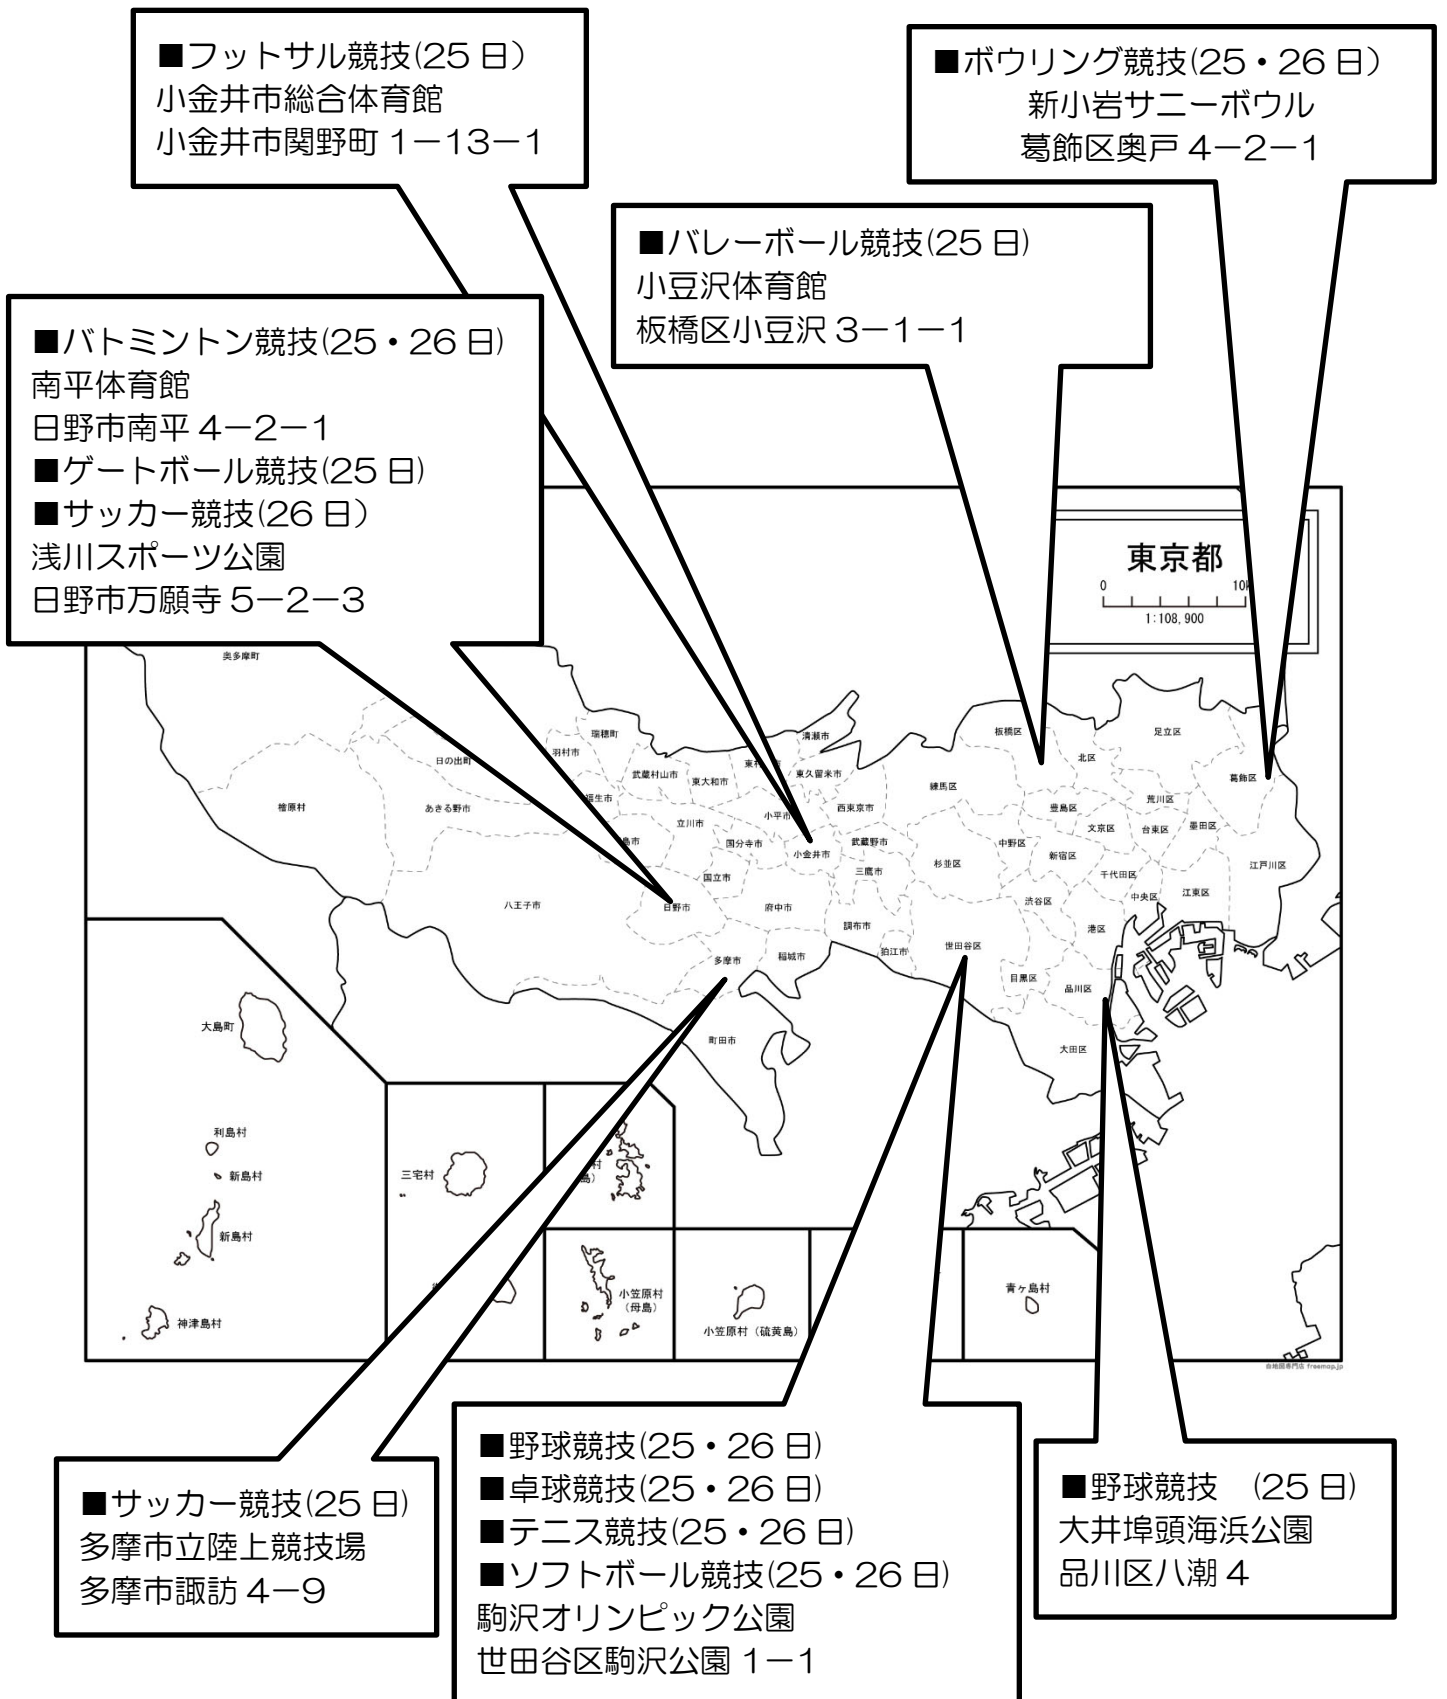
■フットサル競技(25 日)
小金井市総合体育館
小金井市関野町 1−13−1

■ボウリング競技(25・26 日)
新小岩サニーボウル
葛飾区奥戸 4−2−1

■バレーボール競技(25 日)
小豆沢体育館
板橋区小豆沢 3−1−1

■バトミントン競技(25・26 日)
南平体育館
日野市南平 4−2−1
■ゲートボール競技(25 日)
■サッカー競技(26 日)
浅川スポーツ公園
日野市万願寺 5−2−3

東京都
0 10
1:108,900

奥多摩町
瑞穂町
羽村市
清瀬市
日の出町
武蔵村山市
東大和市
東村山市
東久留米市
板橋区
足立区
北区
葛飾区
檜原村
あきる野市
福生市
小平市
西東京市
練馬区
豊島区
荒川区
立川市
文京区
台東区
墨田区
昭島市
国分寺市
小金井市
武蔵野市
中野区
新宿区
杉並区
江戸川区
国立市
三鷹市
千代田区
中央区
江東区
八王子市
日野市
府中市
渋谷区
調布市
港区
狛江市
世田谷区
多摩市
稲城市
目黒区
品川区
大島町
町田市
大田区
利島村
新島村
三宅村
新島村
小笠原村（母島）
小笠原村（硫黄島）
青ヶ島村
神津島村
白地図専門店 freemap.jp

■サッカー競技(25 日)
多摩市立陸上競技場
多摩市諏訪 4−9

■野球競技(25・26 日)
■卓球競技(25・26 日)
■テニス競技(25・26 日)
■ソフトボール競技(25・26 日)
駒沢オリンピック公園
世田谷区駒沢公園 1−1

■野球競技　(25 日)
大井埠頭海浜公園
品川区八潮 4